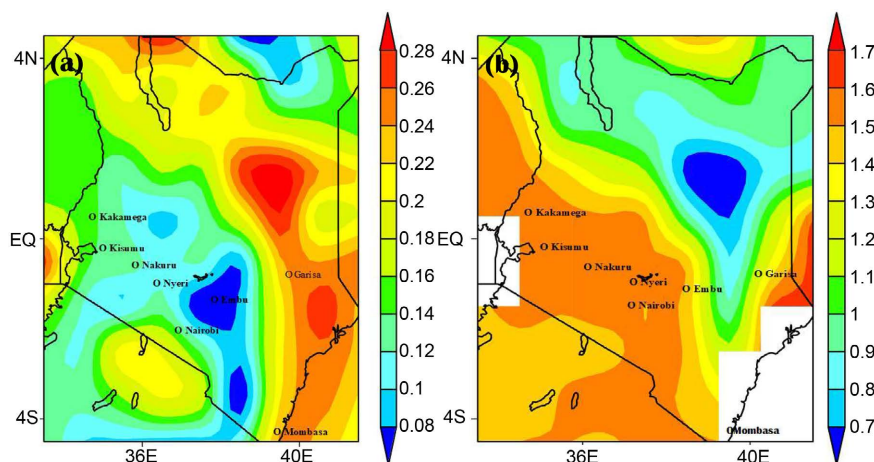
(a)

4N
EQ
4S
36E
40E

O Kakamega
O Kisumu
O Nakuru
O Nyeri
O Embu
O Garisa
O Nairobi
O Mombasa

0.28
0.26
0.24
0.22
0.2
0.18
0.16
0.14
0.12
0.1
0.08

(b)

4N
EQ
4S
36E
40E

O Kakamega
O Kisumu
O Nakuru
O Nyeri
O Embu
O Garisa
O Nairobi
O Mombasa

1.7
1.6
1.5
1.4
1.3
1.2
1.1
1
0.9
0.8
0.7